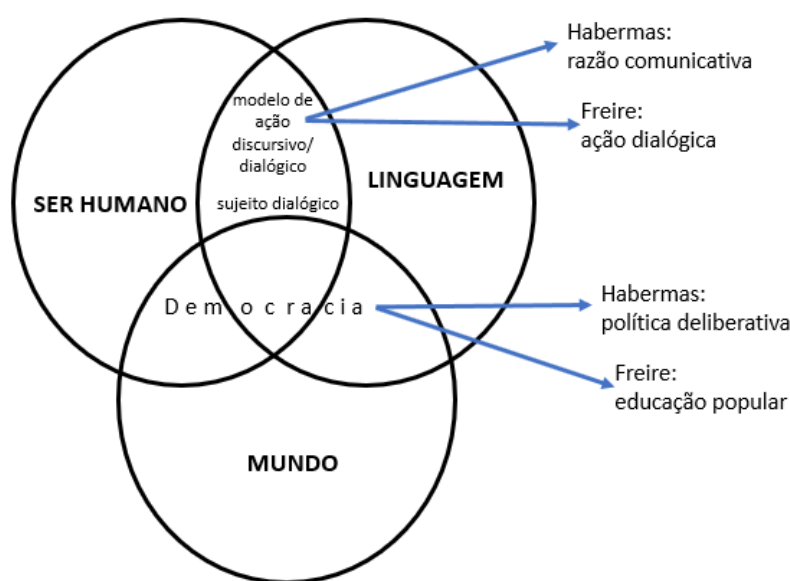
Habermas:
razão comunicativa

modelo de ação discursivo/ dialógico

Freire:
ação dialógica

SER HUMANO

LINGUAGEM

sujeito dialógico

D e m o c r a c i a

Habermas:
política deliberativa

Freire:
educação popular

MUNDO